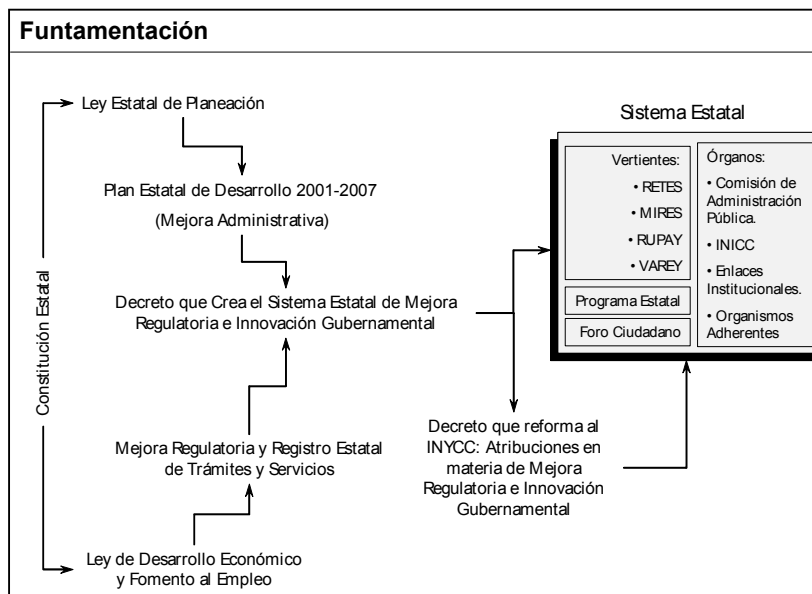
Funtamentación

Constitución Estatal

Ley Estatal de Planeación

Plan Estatal de Desarrollo 2001-2007

(Mejora Administrativa)

Decreto que Crea el Sistema Estatal de Mejora Regulatoria e Innovación Gubernamental

Mejora Regulatoria y Registro Estatal de Trámites y Servicios

Ley de Desarrollo Económico y Fomento al Empleo

Sistema Estatal

Vertientes:
• RETES
• MIRES
• RUPAY
• VAREY

Programa Estatal

Foro Ciudadano

Órganos:
• Comisión de Administración Pública.
• INICC
• Enlaces Institucionales.
• Organismos Adherentes

Decreto que reforma al INYCC: Atribuciones en materia de Mejora Regulatoria e Innovación Gubernamental